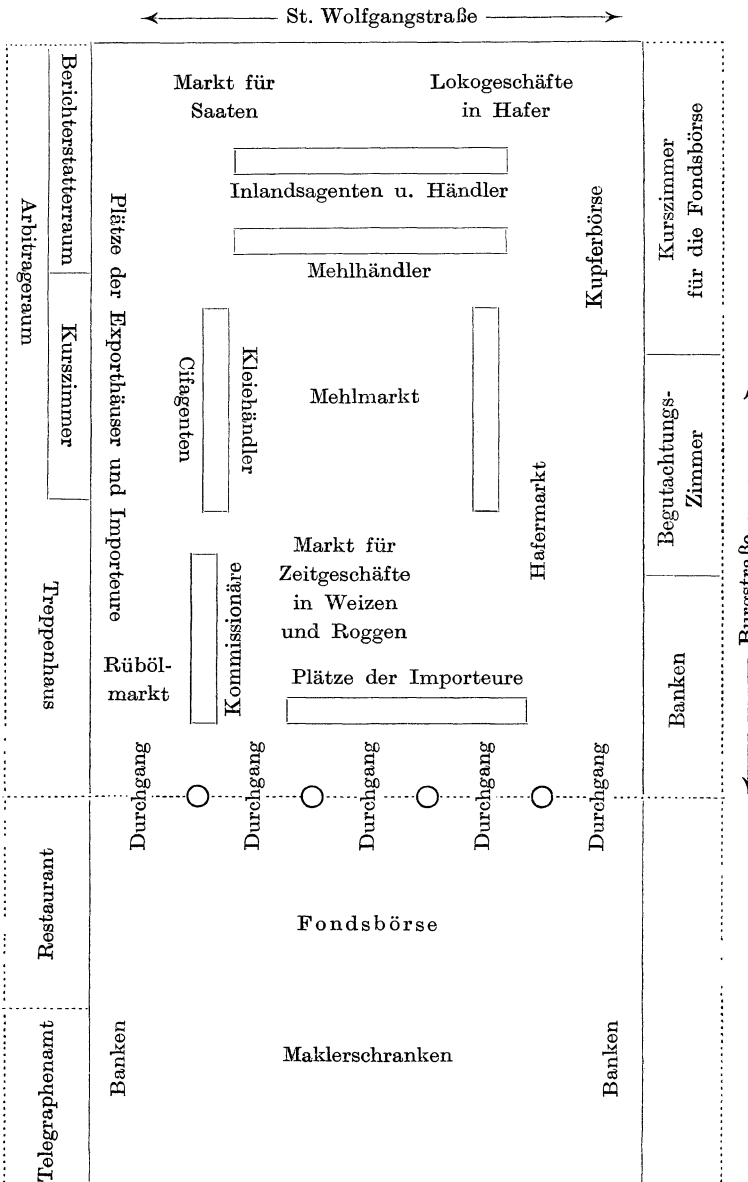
St. Wolfgangstraße

Berichterstatterraum

Arbitrageraum

Kurszimmer

Treppenhaus

Markt für Saaten

Lokogeschäfte in Hafer

Kurszimmer für die Fondsbörse

Inlandsagenten u. Händler

Plätze der Exporthäuser und Importeure

Mehlhändler

Kupferbörse

Cifagenten

Kleiehändler

Mehlmarkt

Begutachtungs-Zimmer

Hafermarkt

Markt für Zeitgeschäfte in Weizen und Roggen

Kommissionäre

Rübölmarkt

Plätze der Importeure

Banken

Burgstraße

Durchgang

Durchgang

Durchgang

Durchgang

Durchgang

Restaurant

Fondsbörse

Telegraphenamt

Banken

Maklerschranken

Banken